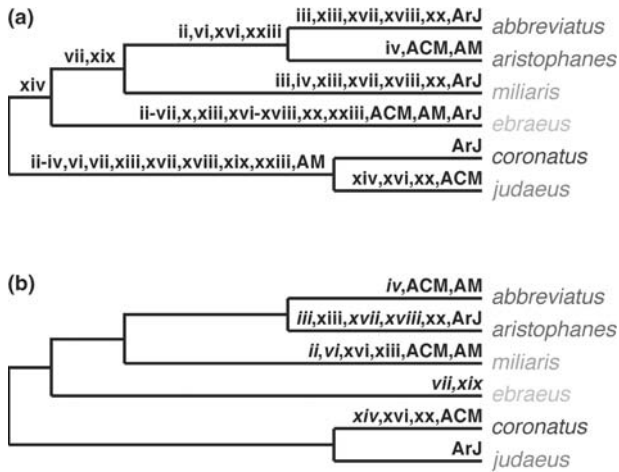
(a)

xiv

vii,xix

ii,vi,xvi,xxiii

iii,xiii,xvii,xviii,xx,ArJ

abbreviatus

iv,ACM,AM

aristophanes

iii,iv,xiii,xvii,xviii,xx,ArJ

miliaris

ii-vii,x,xiii,xvi-xviii,xx,xxiii,ACM,AM,ArJ

ebraeus

ii-iv,vi,vii,xiii,xvii,xviii,xix,xxiii,AM

ArJ

coronatus

xiv,xvi,xx,ACM

judaeus

(b)

iv,ACM,AM

abbreviatus

iii,xiii,xvii,xviii,xx,ArJ

aristophanes

ii,vi,xvi,xiii,ACM,AM

miliaris

vii,xix

ebraeus

xiv,xvi,xx,ACM

coronatus

ArJ

judaeus